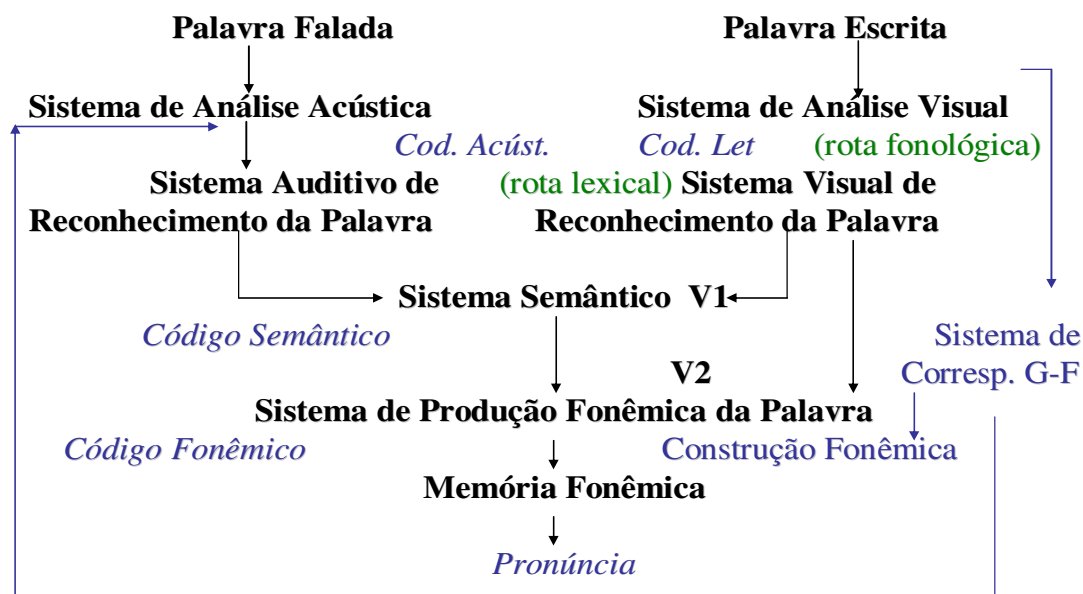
Palavra Falada

Palavra Escrita

Sistema de Análise Acústica

Sistema de Análise Visual

Cod. Acúst.

Cod. Let

(rota fonológica)

Sistema Auditivo de Reconhecimento da Palavra

(rota lexical)

Sistema Visual de Reconhecimento da Palavra

Sistema Semântico V1

Código Semântico

Sistema de Corresp. G-F

V2

Sistema de Produção Fonêmica da Palavra

Código Fonêmico

Construção Fonêmica

Memória Fonêmica

Pronúncia